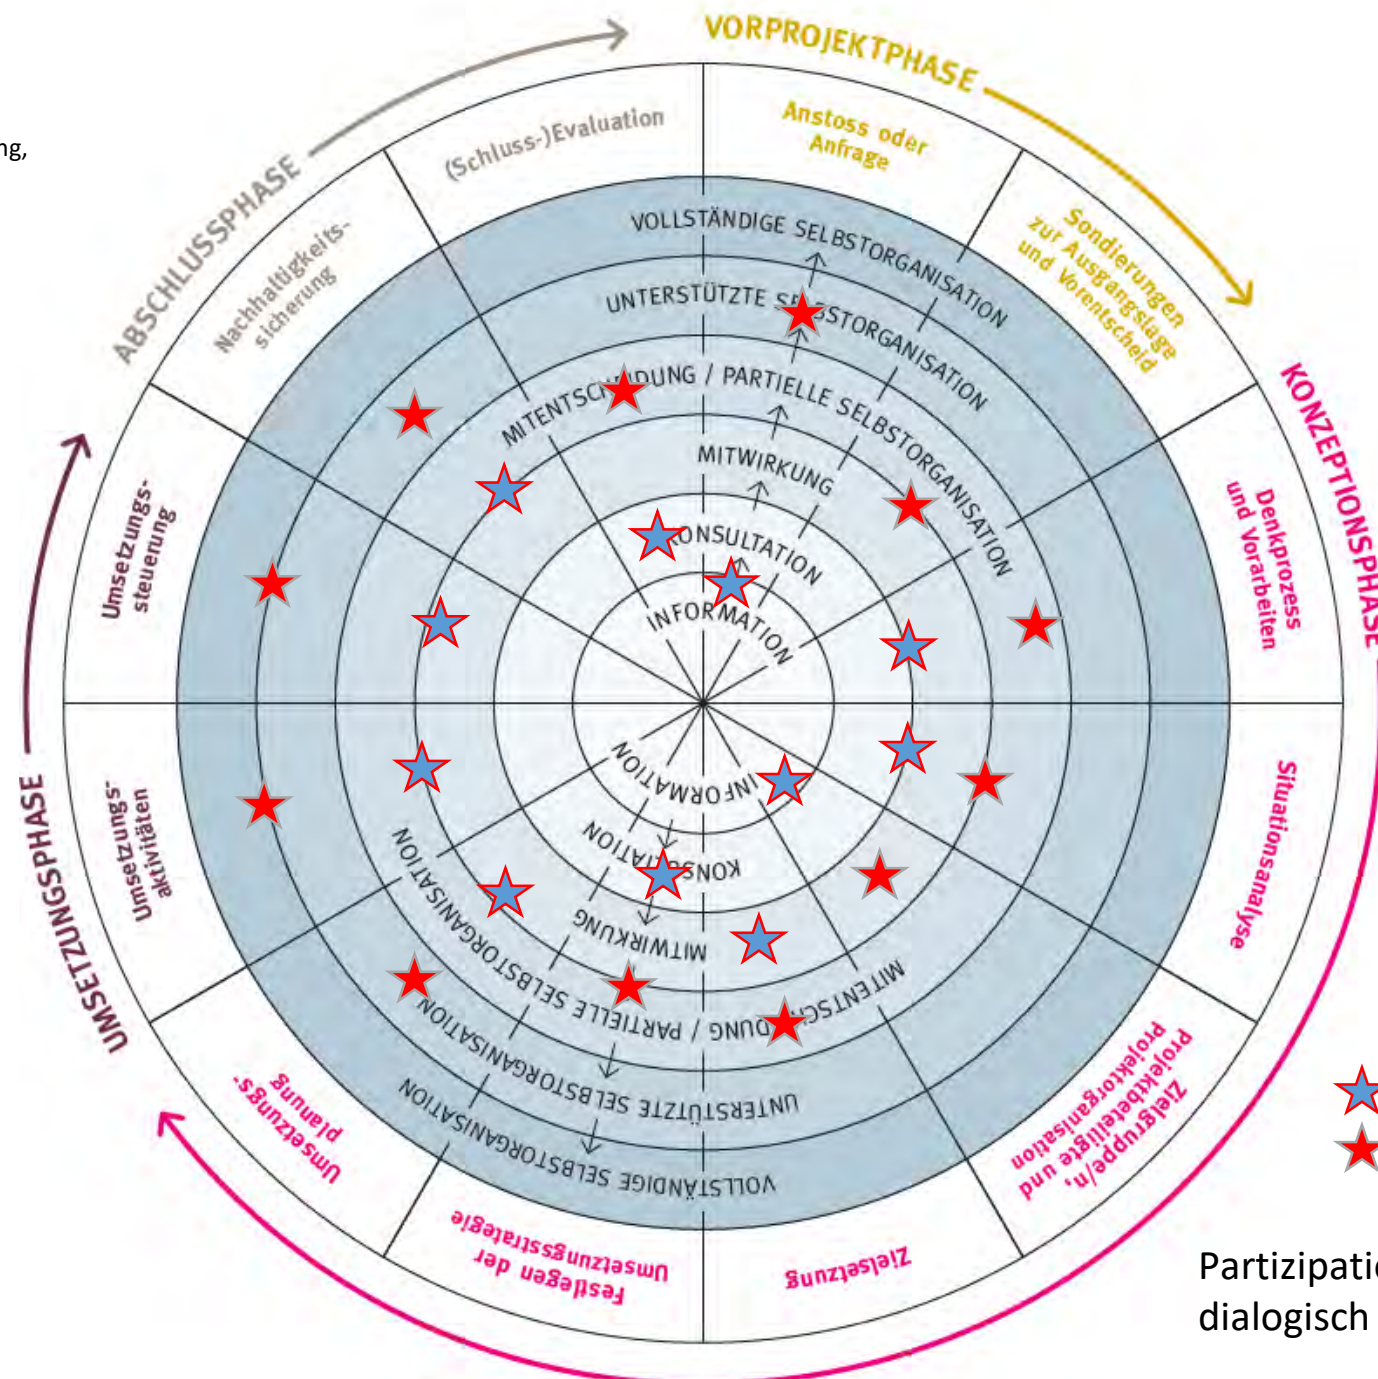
ng,

VORPROJEKTPHASE

Anstoss oder Anfrage

Sondierungen zur Ausgangslage und Vorentscheid

KONZEPTIONSPHASE

Denkprozess und Vorarbeiten

Situationsanalyse

Zielgruppe/n, Projektbeteiligte und Projektorganisation

Zielsetzung

Festlegen der Umsetzungsstrategie

Umsetzungsplanung

UMSETZUNGSPHASE

Umsetzungsaktivitäten

Umsetzungssteuerung

ABSCHLUSSPHASE

Nachhaltigkeitssicherung

(Schluss-)Evaluation

VOLLSTÄNDIGE SELBSTORGANISATION

UNTERSTÜTZTE SELBSTORGANISATION

MITENTSCHEIDUNG / PARTIELLE SELBSTORGANISATION

MITWIRKUNG

KONSULTATION

INFORMATION

INFORMATION

KONSULTATION

MITWIRKUNG

MITENTSCHEIDUNG / PARTIELLE SELBSTORGANISATION

UNTERSTÜTZTE SELBSTORGANISATION

VOLLSTÄNDIGE SELBSTORGANISATION

Partizipati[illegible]
dialogisch